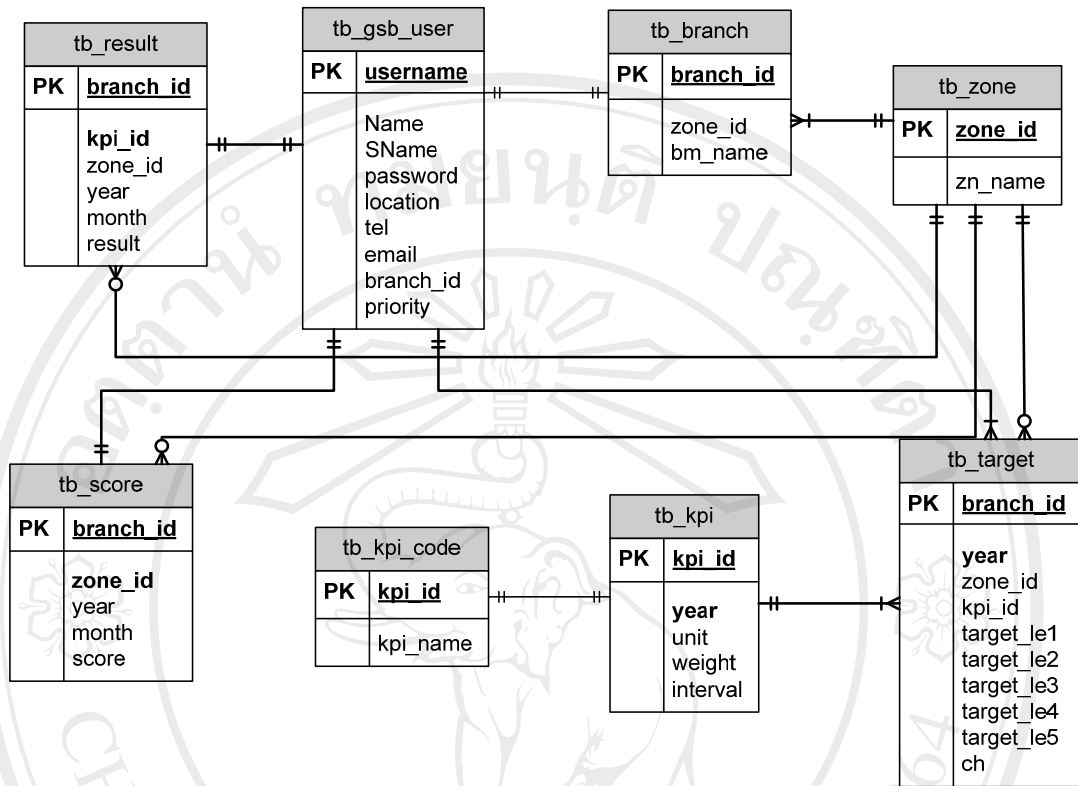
tb_result

| PK | branch_id |
|---|---|
| | kpi_id<br>zone_id<br>year<br>month<br>result |

tb_gsb_user

| PK | username |
|---|---|
| | Name<br>SName<br>password<br>location<br>tel<br>email<br>branch_id<br>priority |

tb_branch

| PK | branch_id |
|---|---|
| | zone_id<br>bm_name |

tb_zone

| PK | zone_id |
|---|---|
| | zn_name |

tb_score

| PK | branch_id |
|---|---|
| | zone_id<br>year<br>month<br>score |

tb_kpi_code

| PK | kpi_id |
|---|---|
| | kpi_name |

tb_kpi

| PK | kpi_id |
|---|---|
| | year<br>unit<br>weight<br>interval |

tb_target

| PK | branch_id |
|---|---|
| | year<br>zone_id<br>kpi_id<br>target_le1<br>target_le2<br>target_le3<br>target_le4<br>target_le5<br>ch |